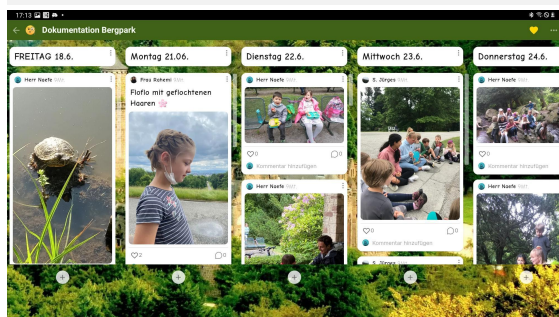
17:13

Dokumentation Bergpark

FREITAG 18.6.

Herr Noefe

Montag 21.06.

Frau Rohemi

Floflo mit geflochtenen Haaren 🌸

2

0

Dienstag 22.6.

Herr Noefe

0

0

Kommentar hinzufügen

Herr Noefe

Mittwoch 23.6.

S. Jörges

0

0

Kommentar hinzufügen

S. Jörges

Donnerstag 24.6.

Herr Noefe

0

Kommentar hinzufügen

Herr Noefe